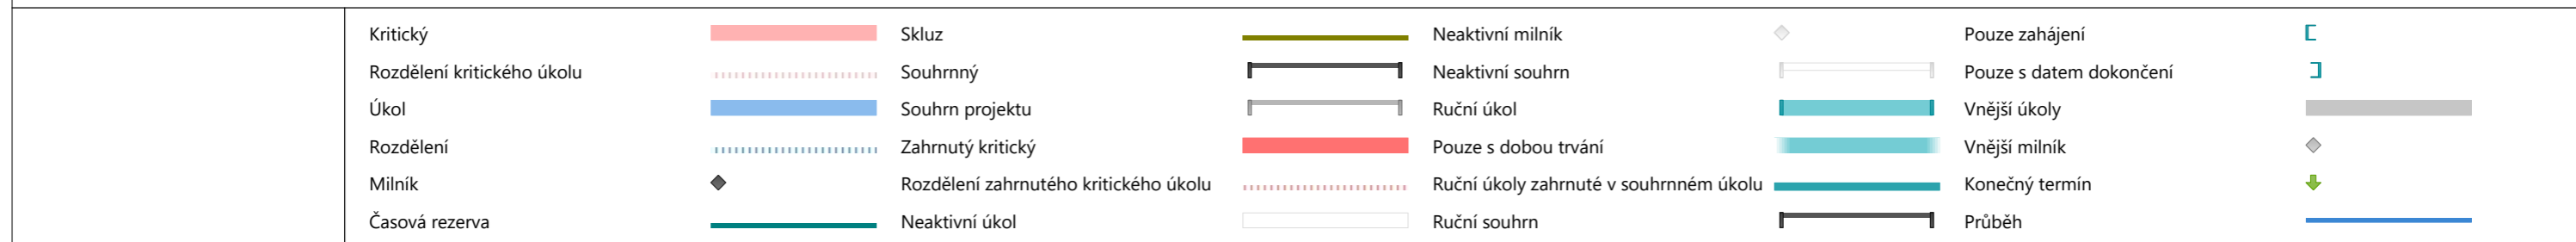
Kritický
Rozdělení kritického úkolu
Úkol
Rozdělení
Milník
Časová rezerva

Skluz
Souhrnný
Souhrn projektu
Zahrnutý kritický
Rozdělení zahrnutého kritického úkolu
Neaktivní úkol

Neaktivní milník
Neaktivní souhrn
Ruční úkol
Pouze s dobou trvání
Ruční úkoly zahrnuté v souhrnném úkolu
Ruční souhrn

Pouze zahájení
Pouze s datem dokončení
Vnější úkoly
Vnější milník
Konečný termín
Průběh